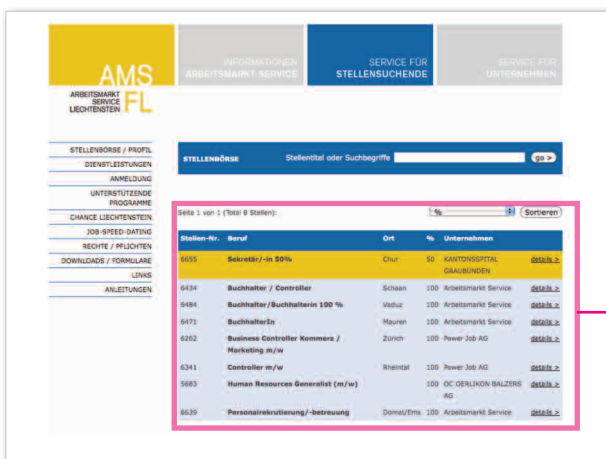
AMS FL
ARBEITSMARKT SERVICE LIECHTENSTEIN

INFORMATIONEN ARBEITSMARKT SERVICE

SERVICE FÜR STELLENSUCHENDE

SERVICE FÜR UNTERNEHMEN

STELLENBÖRSE / PROFIL
DIENSTLEISTUNGEN
ANMELDUNG
UNTERSTÜTZENDE PROGRAMME
CHANCE LIECHTENSTEIN
JOB-SPEED-DATING
RECHTE / PFLICHTEN
DOWNLOADS / FORMULARE
LINKS
ANLEITUNGEN

STELLENBÖRSE Stellentitel oder Suchbegriffe go >

Seite 1 von 1 (Total 8 Stellen): % Sortieren

| Stellen-Nr. | Beruf | Ort | % | Unternehmen | |
|---|---|---|---|---|---|
| 6655 | Sekretär/-in 50% | Chur | 50 | KANTONSSPITAL GRAUBÜNDEN | details > |
| 6434 | Buchhalter / Controller | Schaan | 100 | Arbeitsmarkt Service | details > |
| 6484 | Buchhalter/Buchhalterin 100 % | Vaduz | 100 | Arbeitsmarkt Service | details > |
| 6471 | BuchhalterIn | Mauren | 100 | Arbeitsmarkt Service | details > |
| 6262 | Business Controller Kommerz / Marketing m/w | Zürich | 100 | Power Job AG | details > |
| 6341 | Controller m/w | Rheintal | 100 | Power Job AG | details > |
| 5683 | Human Resources Generalist (m/w) | | 100 | OC OERLIKON BALZERS AG | details > |
| 6639 | Personalrekrutierung/-betreuung | Domat/Ems | 100 | Arbeitsmarkt Service | details > |